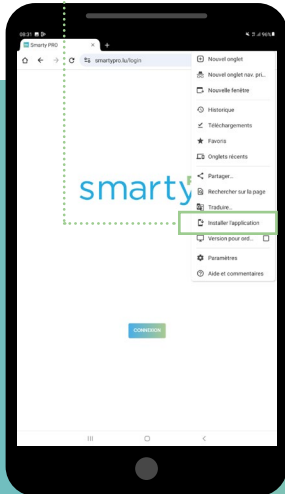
08:21 96%

Smarty PRO ×

+

smartypro.lu/login

smarty

CONNEXION

Nouvel onglet

Nouvel onglet nav. pri...

Nouvelle fenêtre

Historique

Téléchargements

Favoris

Onglets récents

Partager...

Rechercher sur la page

Traduire...

Installer l'application

Version pour ord...

Paramètres

Aide et commentaires